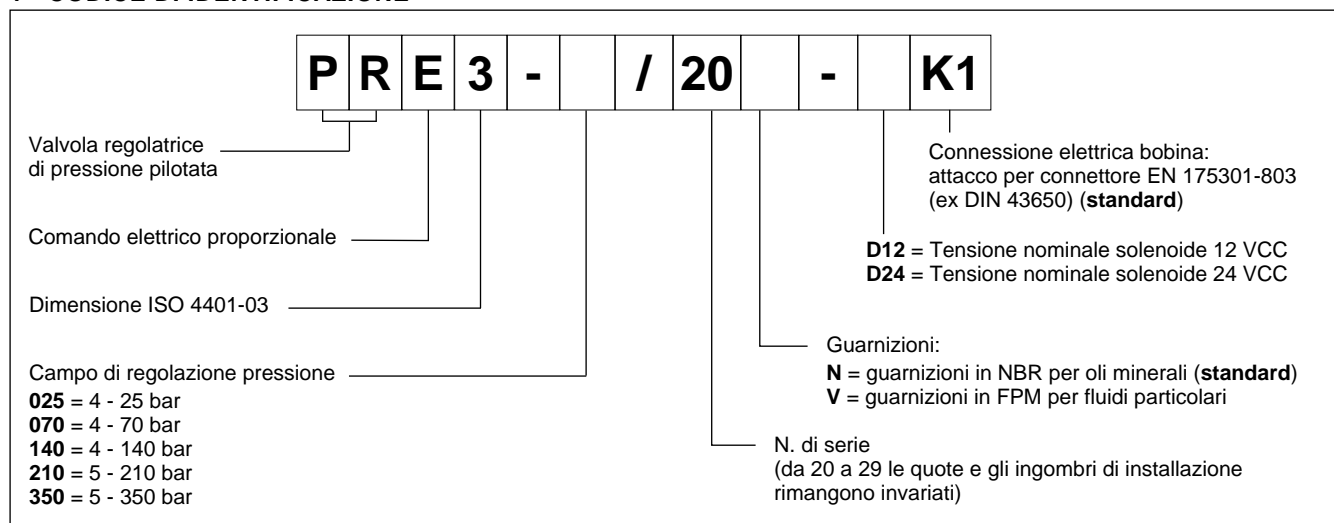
P R E 3 - / 20 - K1

Valvola regolatrice di pressione pilotata

Comando elettrico proporzionale

Dimensione ISO 4401-03

Campo di regolazione pressione
**025** = 4 - 25 bar
**070** = 4 - 70 bar
**140** = 4 - 140 bar
**210** = 5 - 210 bar
**350** = 5 - 350 bar

Connessione elettrica bobina: attacco per connettore EN 175301-803 (ex DIN 43650) (**standard**)

**D12** = Tensione nominale solenoide 12 VCC
**D24** = Tensione nominale solenoide 24 VCC

Guarnizioni:
**N** = guarnizioni in NBR per oli minerali (**standard**)
**V** = guarnizioni in FPM per fluidi particolari

N. di serie
(da 20 a 29 le quote e gli ingombri di installazione rimangono invariati)